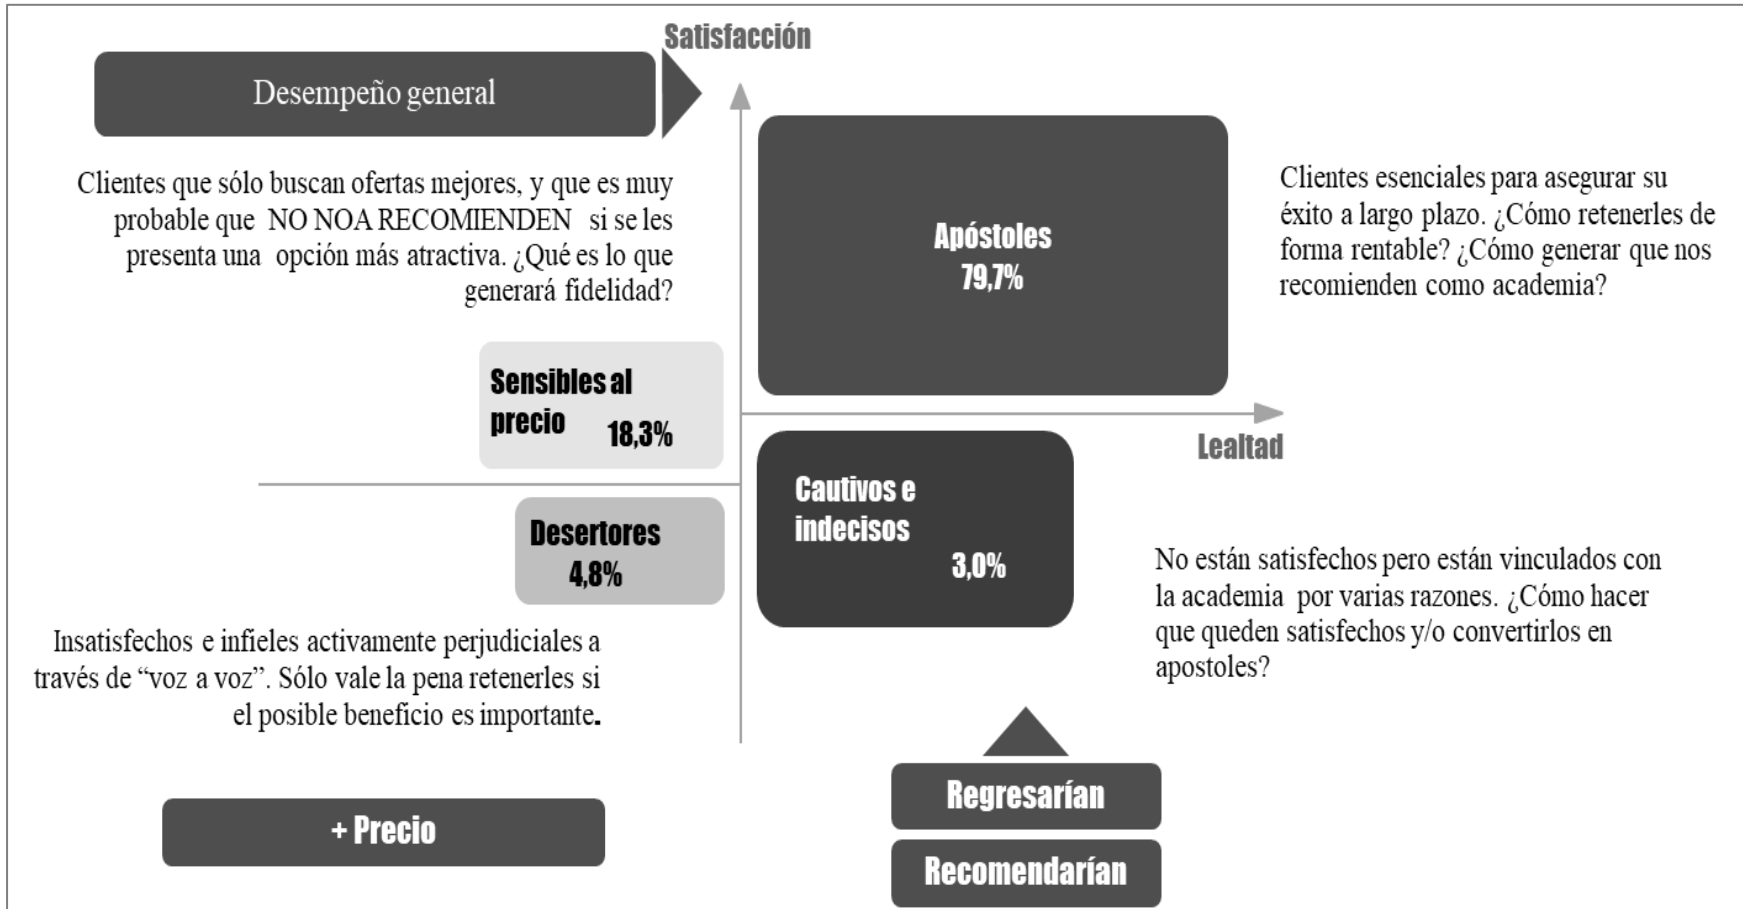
Satisfacción

Desempeño general

Clientes que sólo buscan ofertas mejores, y que es muy probable que NO NOA RECOMIENDEN si se les presenta una opción más atractiva. ¿Qué es lo que generará fidelidad?

Apóstoles
79,7%

Clientes esenciales para asegurar su éxito a largo plazo. ¿Cómo retenerles de forma rentable? ¿Cómo generar que nos recomienden como academia?

Sensibles al precio
18,3%

Lealtad

Desertores
4,8%

Cautivos e indecisos
3,0%

No están satisfechos pero están vinculados con la academia por varias razones. ¿Cómo hacer que queden satisfechos y/o convertirlos en apostoles?

Insatisfechos e infieles activamente perjudiciales a través de “voz a voz”. Sólo vale la pena retenerles si el posible beneficio es importante.

+ Precio

Regresarían

Recomendarían